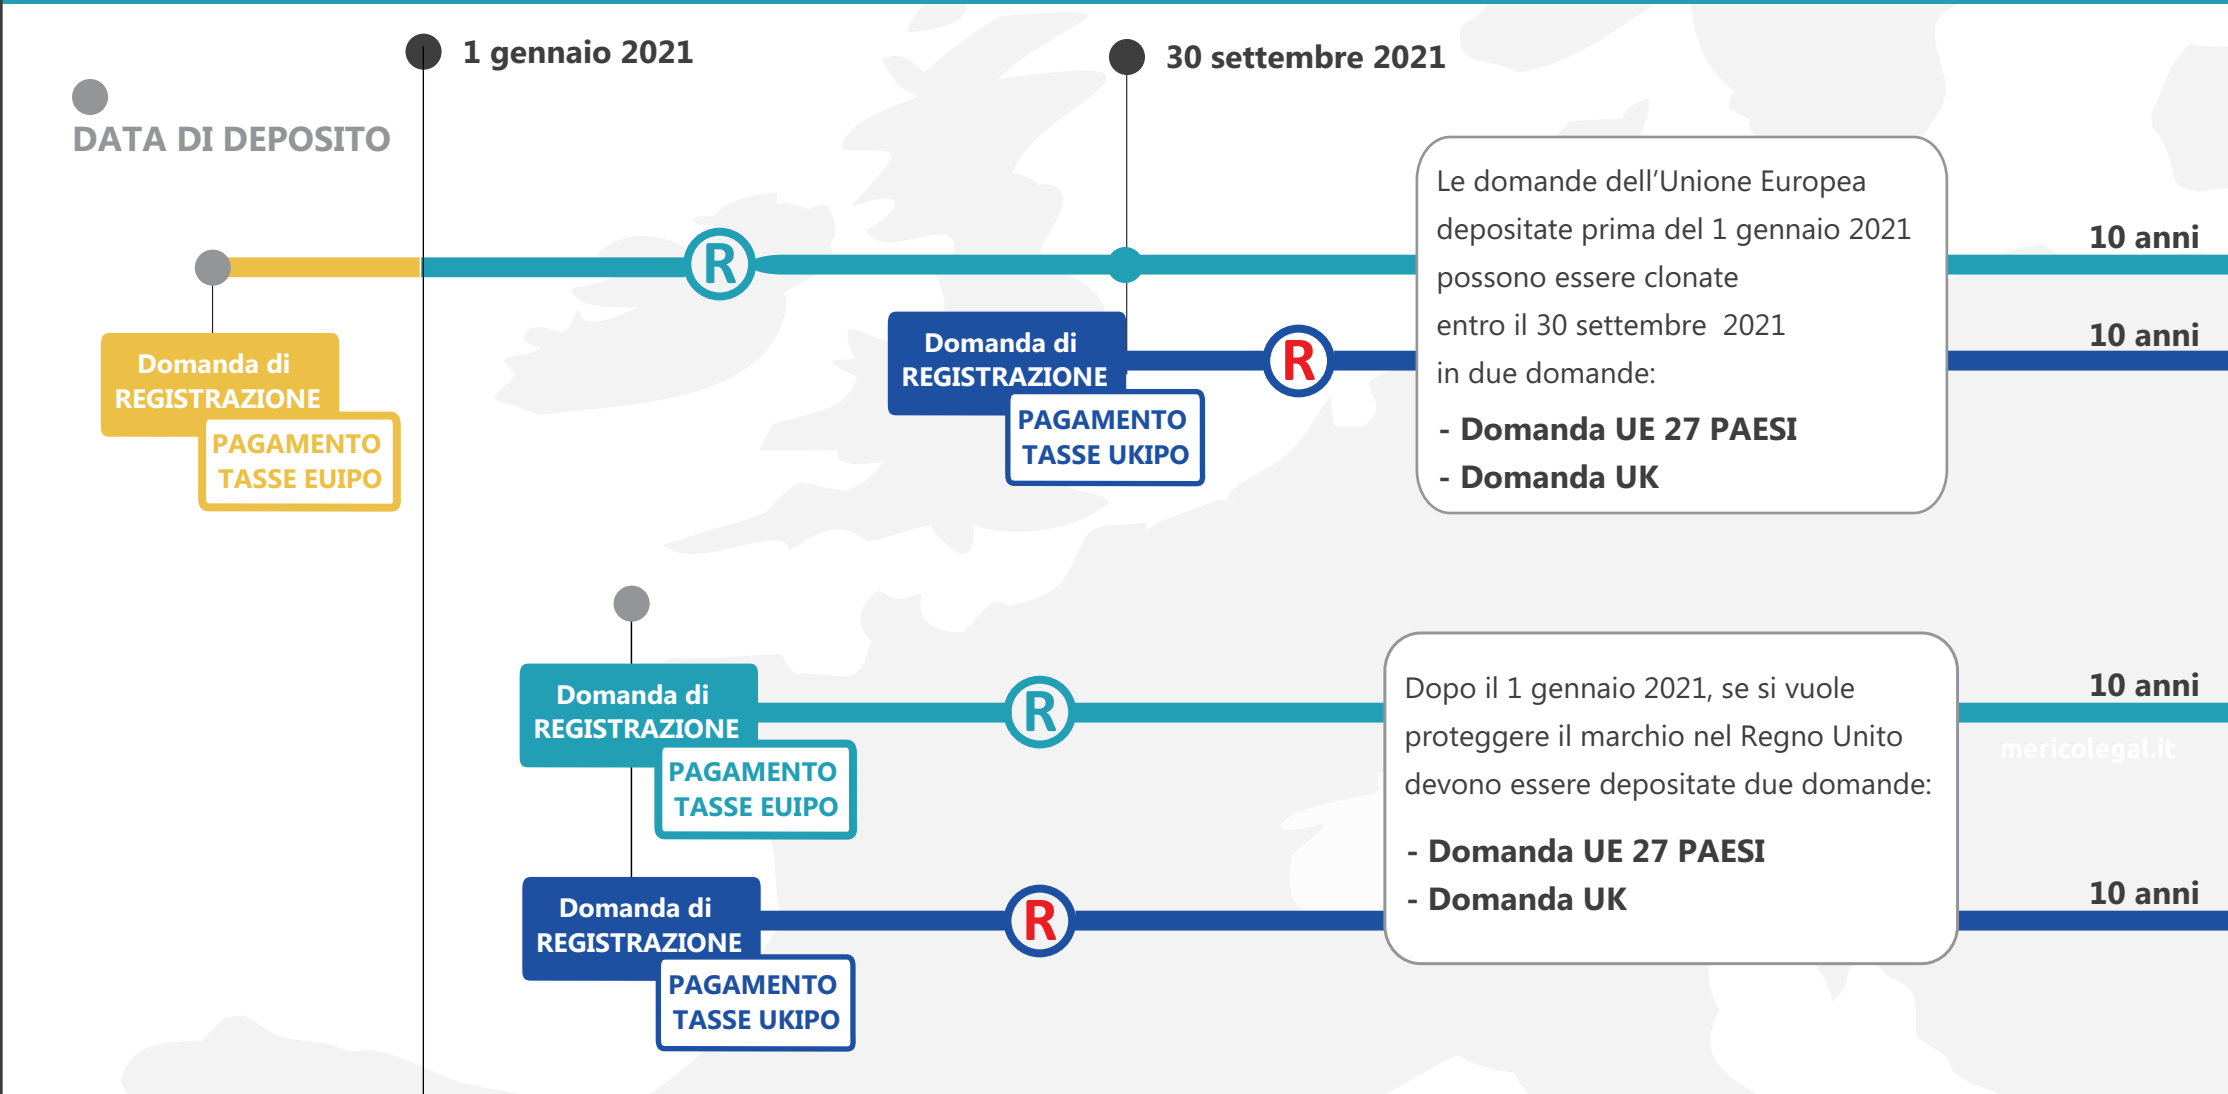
1 gennaio 2021

30 settembre 2021

DATA DI DEPOSITO

Domanda di REGISTRAZIONE

PAGAMENTO TASSE EUIPO

R

Domanda di REGISTRAZIONE

PAGAMENTO TASSE UKIPO

R

Le domande dell’Unione Europea depositate prima del 1 gennaio 2021 possono essere clonate entro il 30 settembre 2021 in due domande:

- Domanda UE 27 PAESI
- Domanda UK

10 anni

10 anni

Domanda di REGISTRAZIONE

PAGAMENTO TASSE EUIPO

R

Domanda di REGISTRAZIONE

PAGAMENTO TASSE UKIPO

R

Dopo il 1 gennaio 2021, se si vuole proteggere il marchio nel Regno Unito devono essere depositate due domande:

- Domanda UE 27 PAESI
- Domanda UK

10 anni

mericolegal.it

10 anni